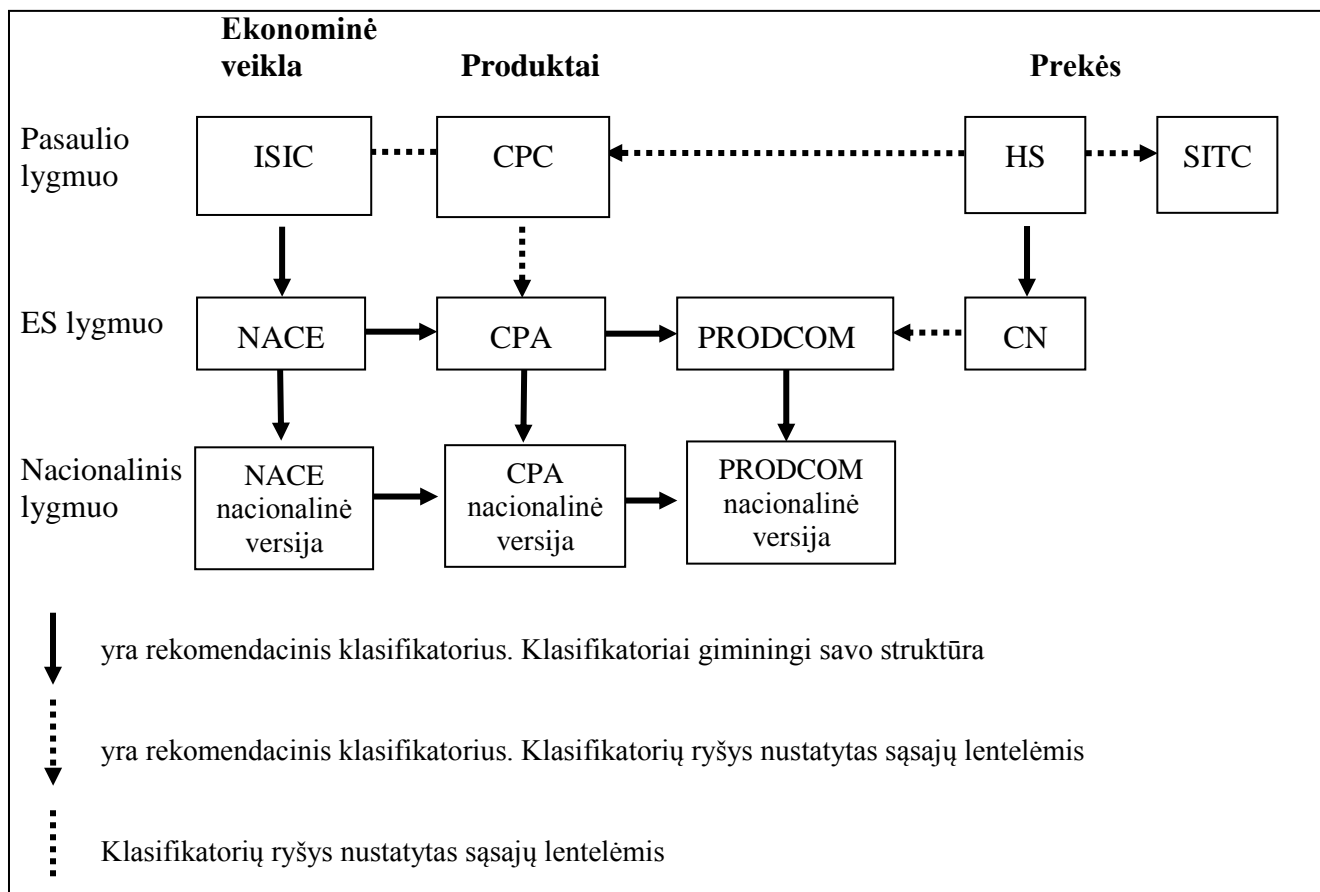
Ekonominė veikla

Produktai

Prekės

Pasaulio lygmuo

ISIC

CPC

HS

SITC

ES lygmuo

NACE

CPA

PRODCOM

CN

Nacionalinis lygmuo

NACE nacionalinė versija

CPA nacionalinė versija

PRODCOM nacionalinė versija

yra rekomendacinis klasifikatorius. Klasifikatoriai giminingi savo struktūra

yra rekomendacinis klasifikatorius. Klasifikatorių ryšys nustatytas sąsajų lentelėmis

Klasifikatorių ryšys nustatytas sąsajų lentelėmis